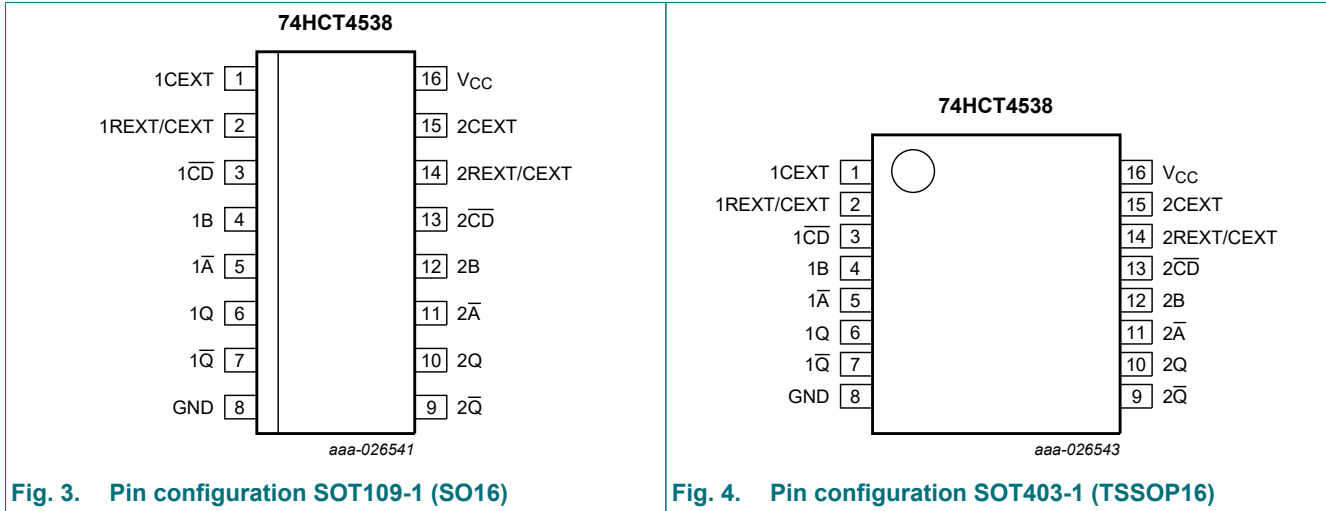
74HCT4538

1CEXT 1
1REXT/CEXT 2
$1\overline{CD}$ 3
1B 4
$1\overline{A}$ 5
1Q 6
$1\overline{Q}$ 7
GND 8

16 $V_{CC}$
15 2CEXT
14 2REXT/CEXT
13 $2\overline{CD}$
12 2B
11 $2\overline{A}$
10 2Q
9 $2\overline{Q}$

aaa-026541

Fig. 3. Pin configuration SOT109-1 (SO16)

74HCT4538

1CEXT 1
1REXT/CEXT 2
$1\overline{CD}$ 3
1B 4
$1\overline{A}$ 5
1Q 6
$1\overline{Q}$ 7
GND 8

16 $V_{CC}$
15 2CEXT
14 2REXT/CEXT
13 $2\overline{CD}$
12 2B
11 $2\overline{A}$
10 2Q
9 $2\overline{Q}$

aaa-026543

Fig. 4. Pin configuration SOT403-1 (TSSOP16)